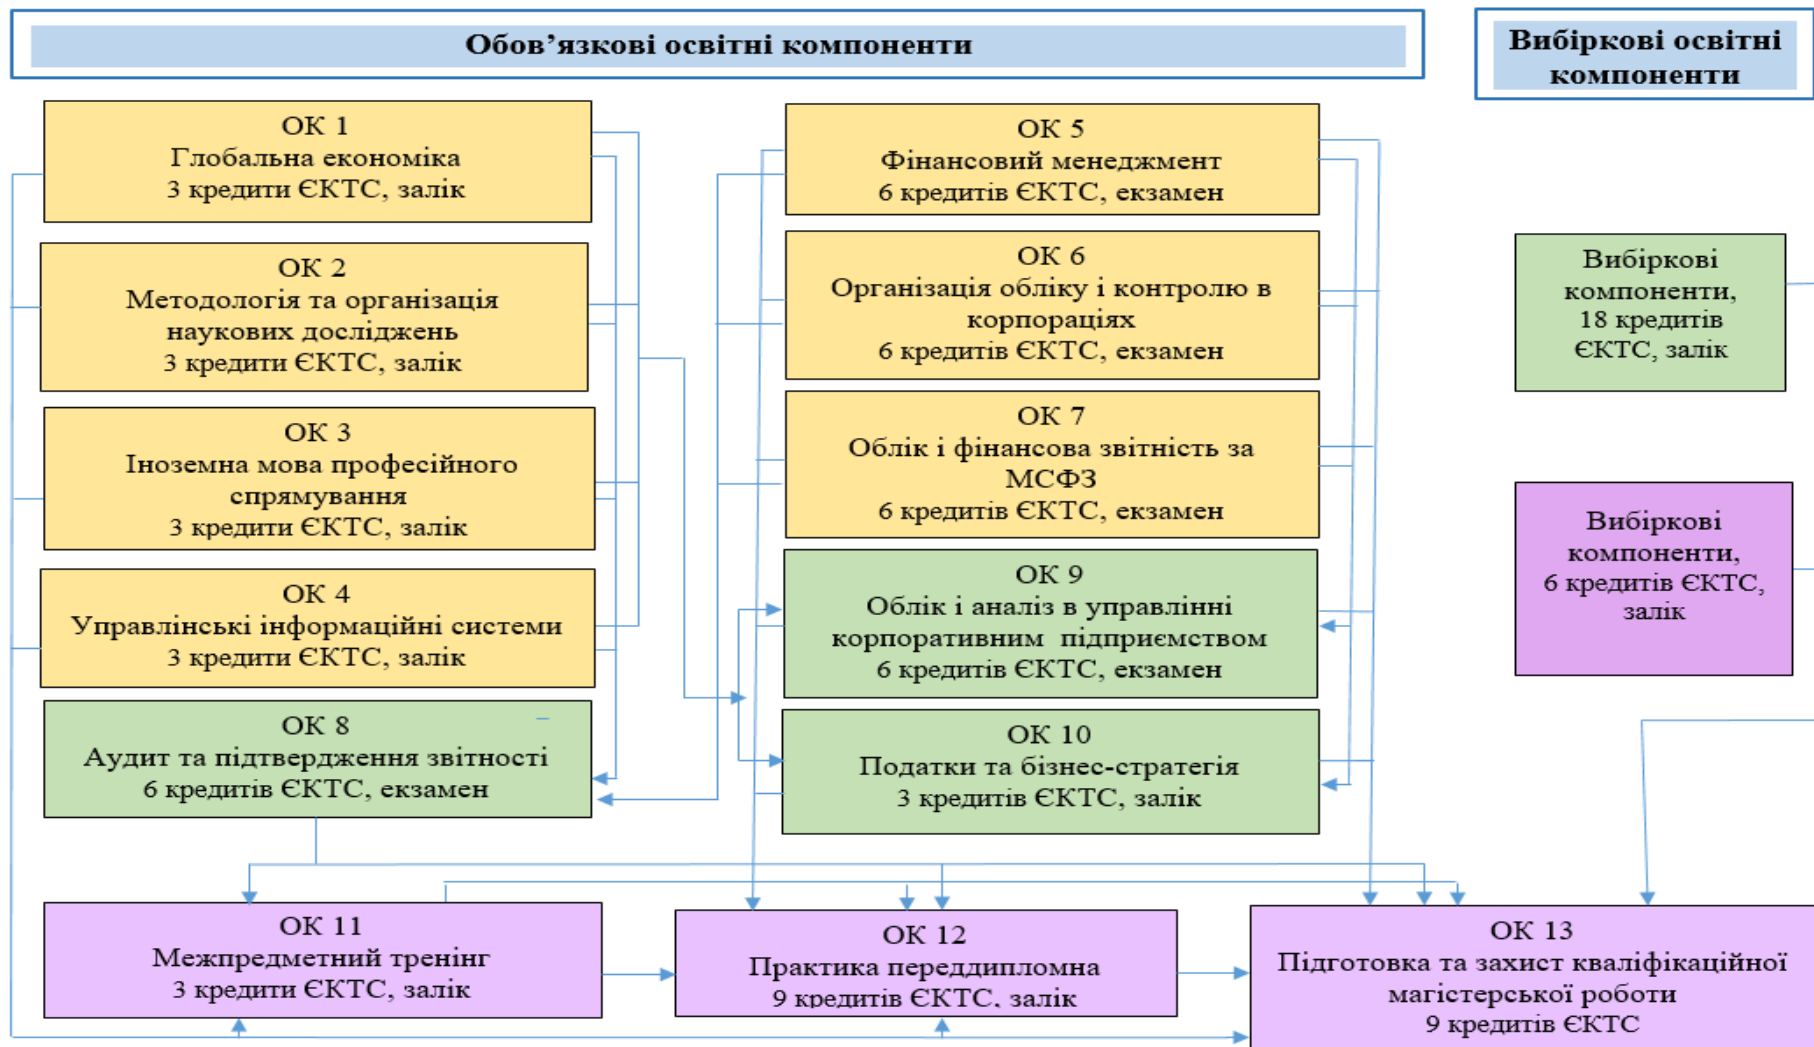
Обов’язкові освітні компоненти

Вибіркові освітні компоненти

ОК 1
Глобальна економіка
3 кредити ЄКТС, залік

ОК 2
Методологія та організація наукових досліджень
3 кредити ЄКТС, залік

ОК 3
Іноземна мова професійного спрямування
3 кредити ЄКТС, залік

ОК 4
Управлінські інформаційні системи
3 кредити ЄКТС, залік

ОК 8
Аудит та підтвердження звітності
6 кредитів ЄКТС, екзамен

ОК 5
Фінансовий менеджмент
6 кредитів ЄКТС, екзамен

ОК 6
Організація обліку і контролю в корпораціях
6 кредитів ЄКТС, екзамен

ОК 7
Облік і фінансова звітність за МСФЗ
6 кредитів ЄКТС, екзамен

ОК 9
Облік і аналіз в управлінні корпоративним підприємством
6 кредитів ЄКТС, екзамен

ОК 10
Податки та бізнес-стратегія
3 кредитів ЄКТС, залік

Вибіркові компоненти, 18 кредитів ЄКТС, залік

Вибіркові компоненти, 6 кредитів ЄКТС, залік

ОК 11
Межпредметний тренінг
3 кредити ЄКТС, залік

ОК 12
Практика переддипломна
9 кредитів ЄКТС, залік

ОК 13
Підготовка та захист кваліфікаційної магістерської роботи
9 кредитів ЄКТС